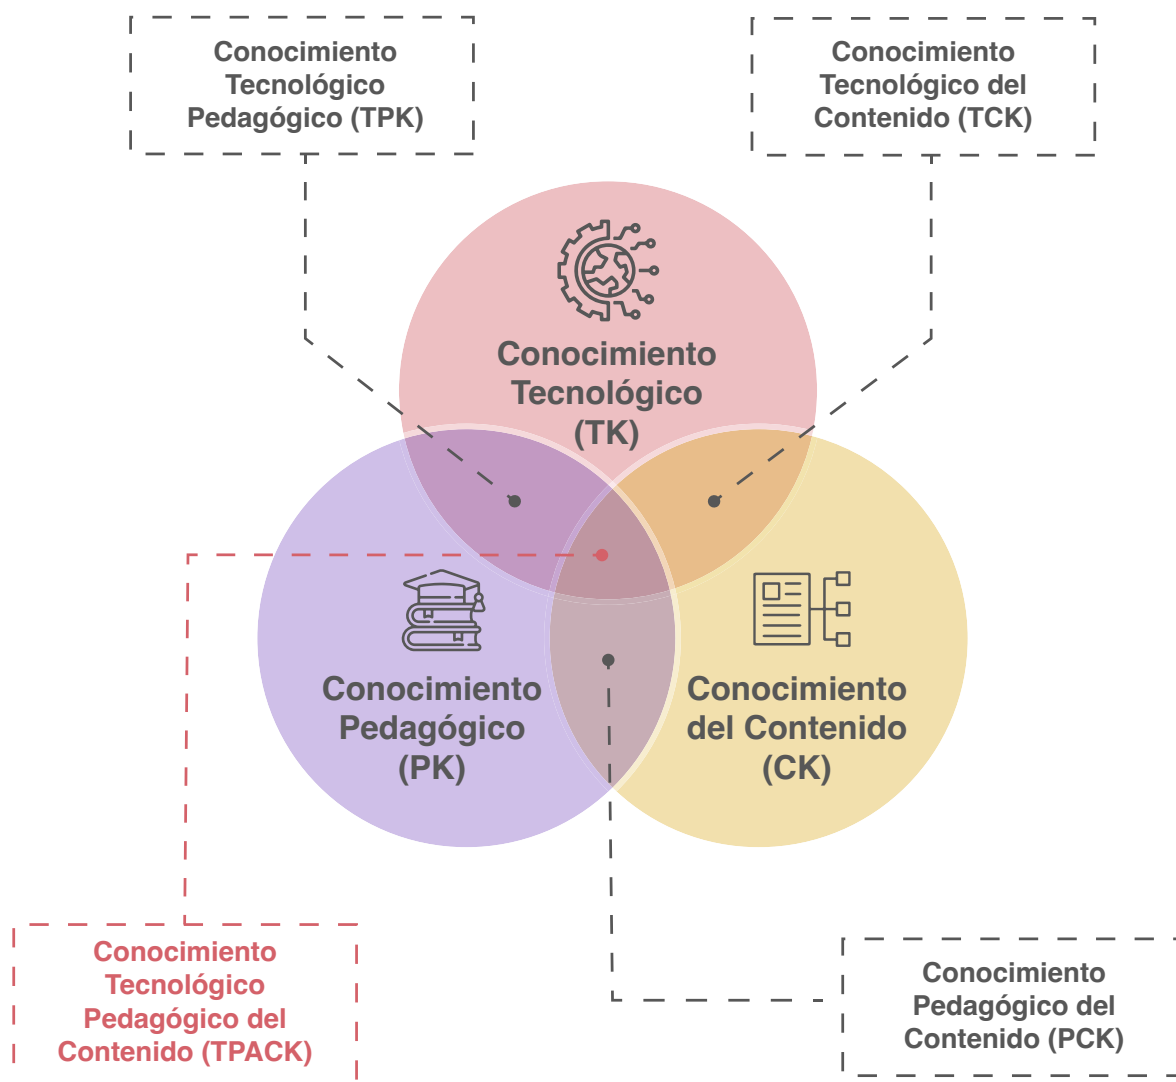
Conocimiento Tecnológico Pedagógico (TPK)

Conocimiento Tecnológico del Contenido (TCK)

Conocimiento Tecnológico (TK)

Conocimiento Pedagógico (PK)

Conocimiento del Contenido (CK)

Conocimiento Tecnológico Pedagógico del Contenido (TPACK)

Conocimiento Pedagógico del Contenido (PCK)